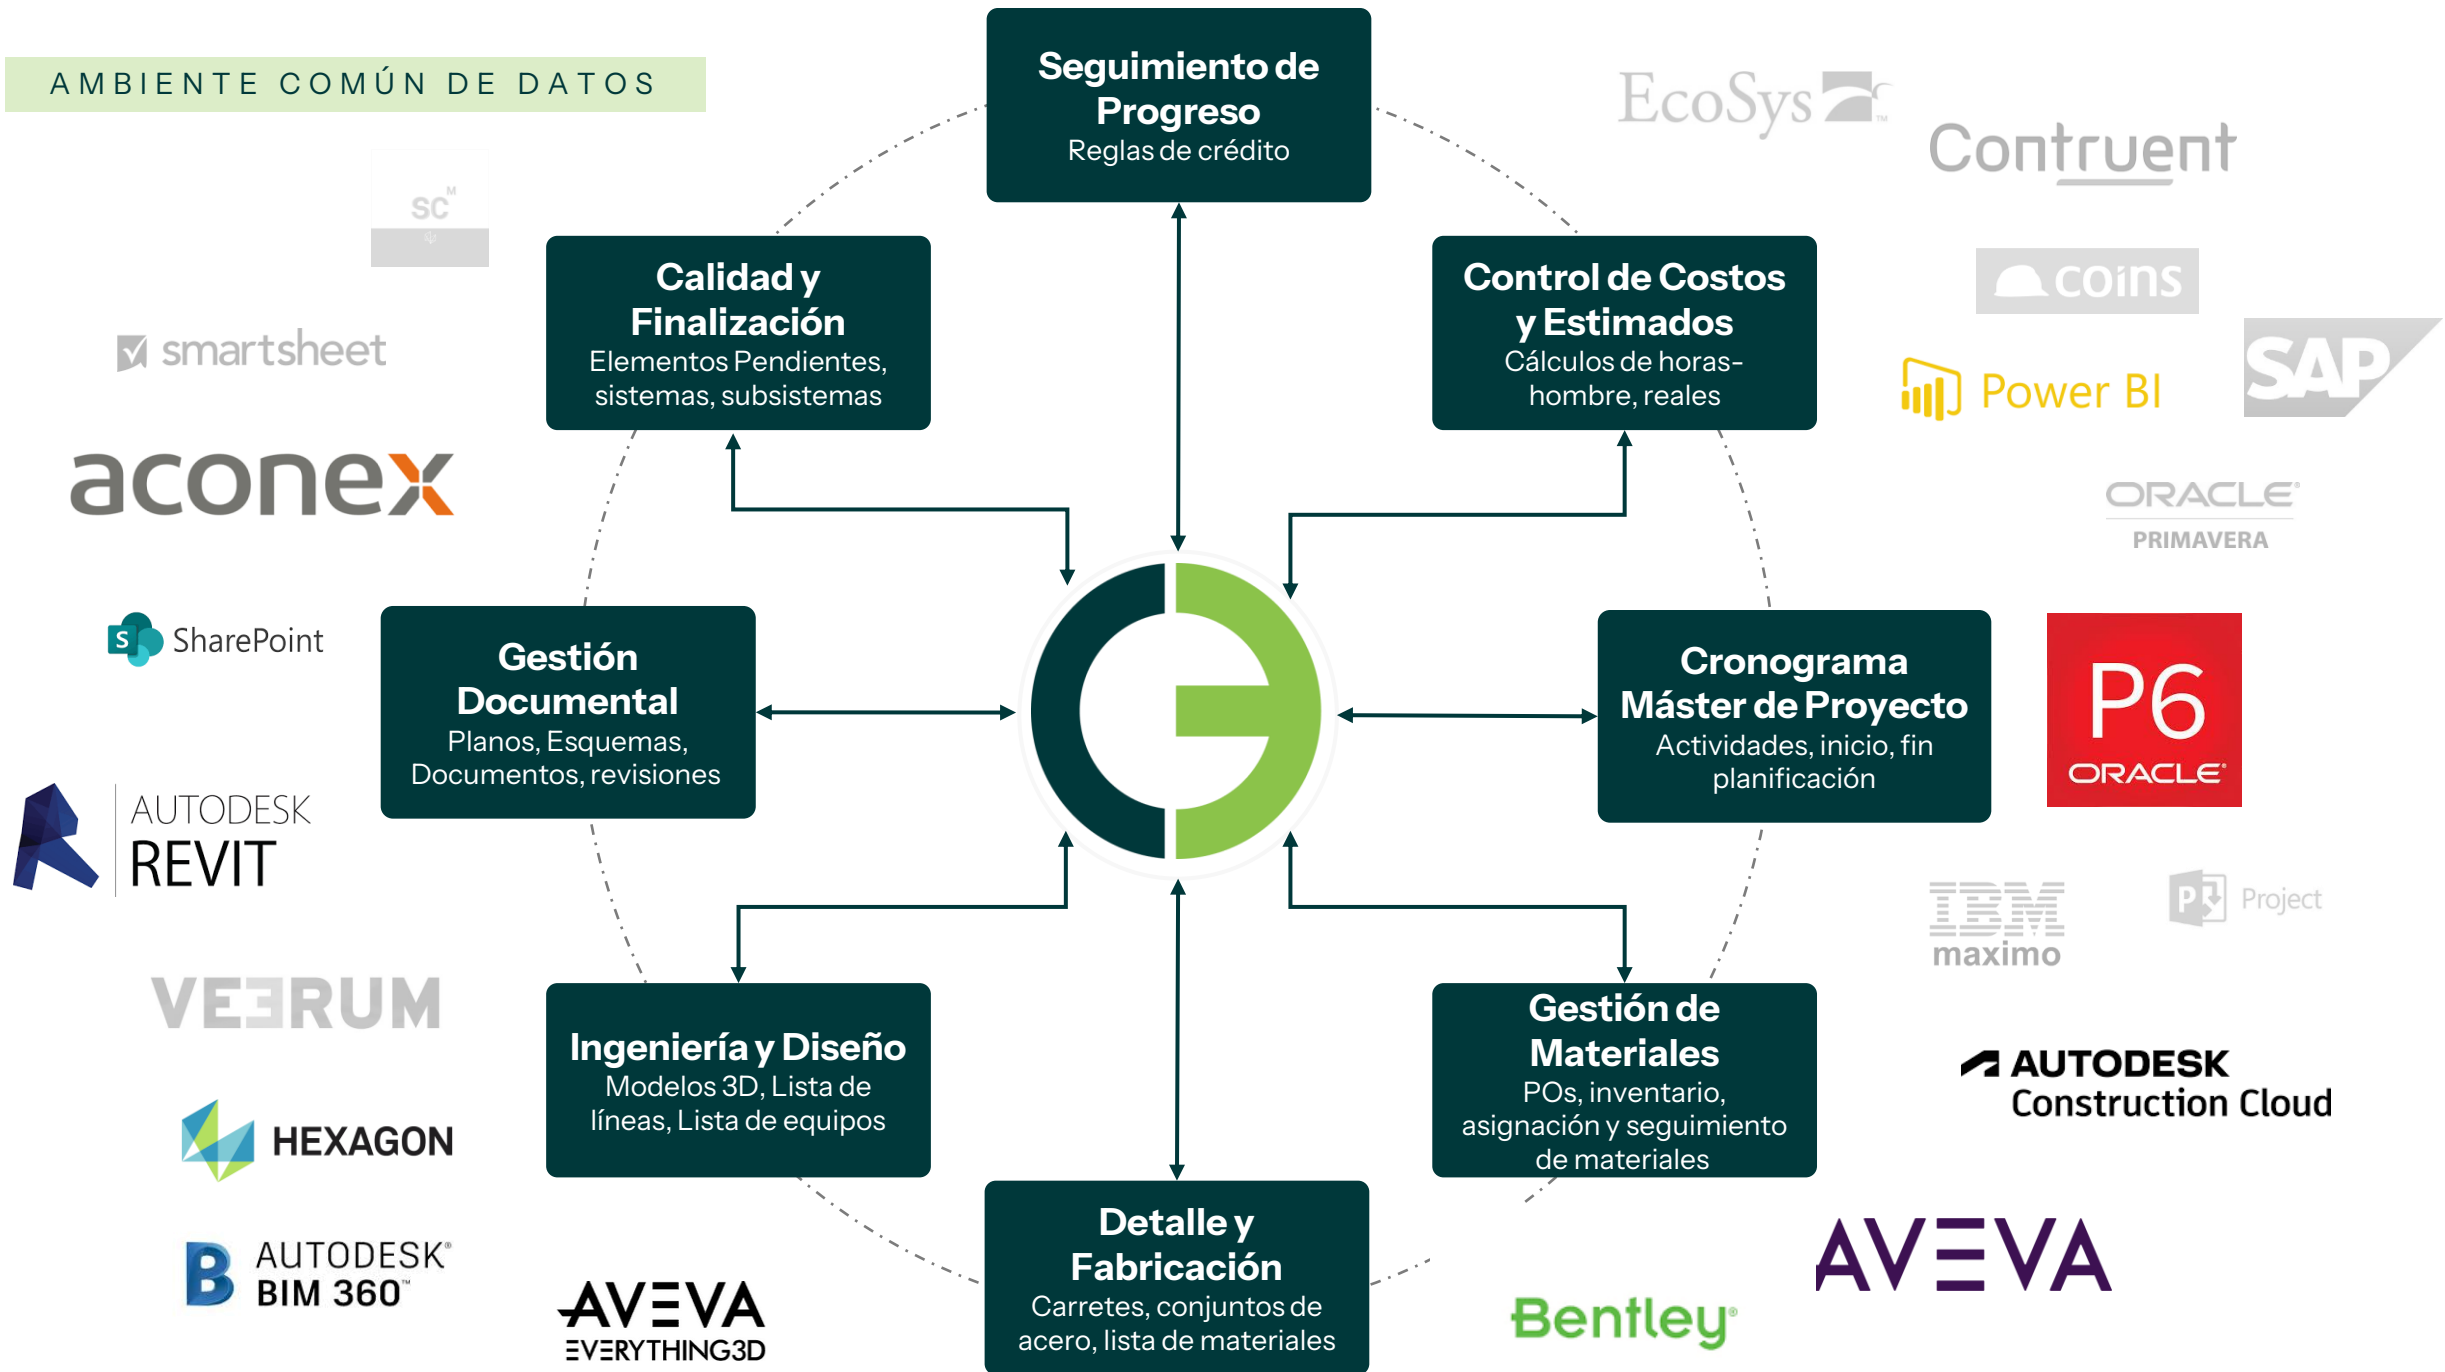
AMBIENTE COMÚN DE DATOS

Seguimiento de Progreso
Reglas de crédito

EcoSys

Contruent

SC

Calidad y Finalización
Elementos Pendientes, sistemas, subsistemas

Control de Costos y Estimados
Cálculos de horas-hombre, reales

coins

smartsheet

Power BI

SAP

aconex

ORACLE
PRIMAVERA

SharePoint

Gestión Documental
Planos, Esquemas, Documentos, revisiones

Cronograma Máster de Proyecto
Actividades, inicio, fin planificación

P6
ORACLE

AUTODESK
REVIT

IBM
maximo

Project

VEERUM

Ingeniería y Diseño
Modelos 3D, Lista de líneas, Lista de equipos

Gestión de Materiales
POs, inventario, asignación y seguimiento de materiales

AUTODESK
Construction Cloud

HEXAGON

AUTODESK
BIM 360

Detalle y Fabricación
Carretes, conjuntos de acero, lista de materiales

AVEVA

AVEVA
EVERYTHING3D

Bentley